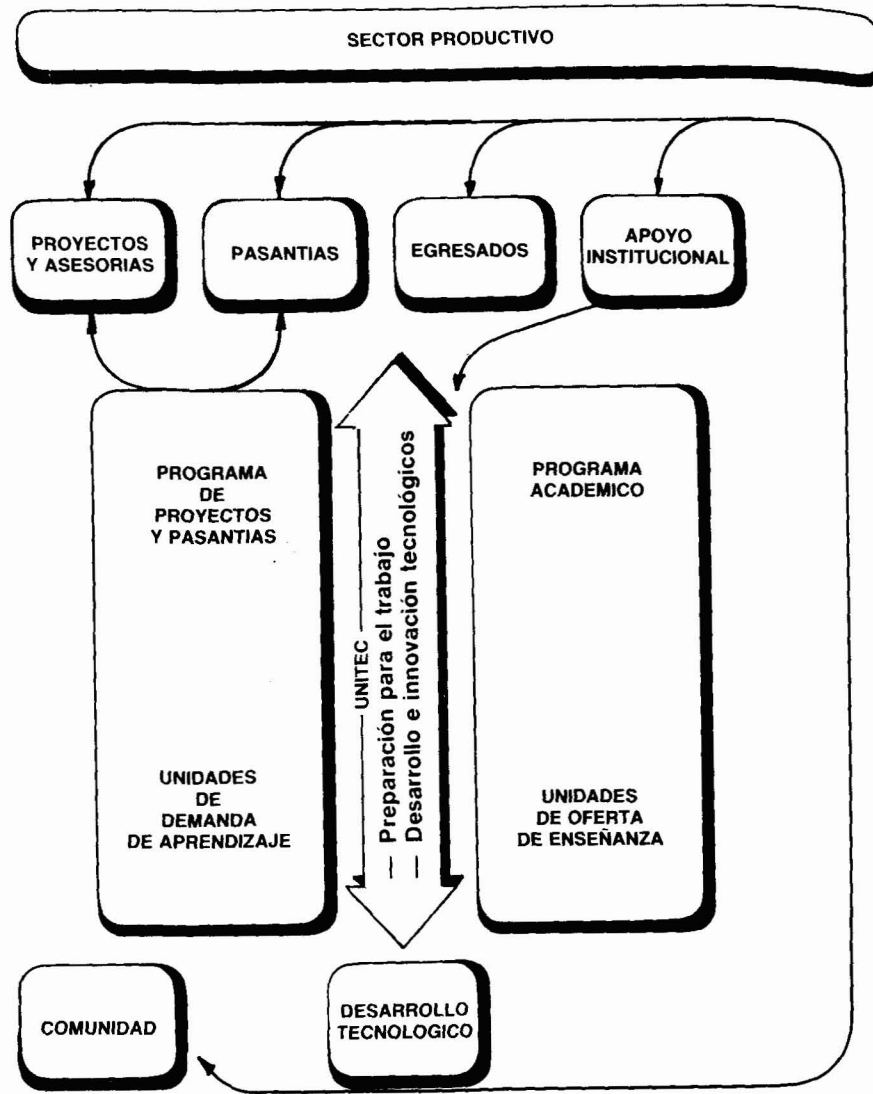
SECTOR PRODUCTIVO

PROYECTOS Y ASESORIAS

PASANTIAS

EGRESADOS

APOYO INSTITUCIONAL

PROGRAMA DE PROYECTOS Y PASANTIAS

UNIDADES DE DEMANDA DE APRENDIZAJE

UNITEC
— Preparación para el trabajo
— Desarrollo e innovación tecnológicos

PROGRAMA ACADEMICO

UNIDADES DE OFERTA DE ENSEÑANZA

COMUNIDAD

DESARROLLO TECNOLOGICO